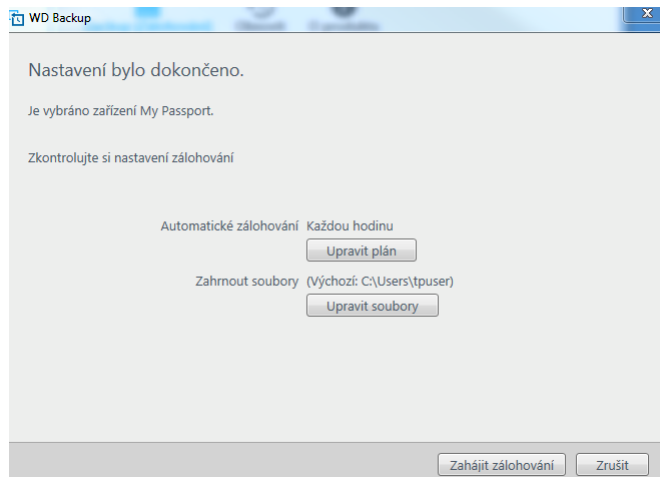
WD Backup

Nastavení bylo dokončeno.

Je vybráno zařízení My Passport.

Zkontrolujte si nastavení zálohování

Automatické zálohování Každou hodinu

Upravit plán

Zahrnout soubory (Výchozí: C:\Users\tpuser)

Upravit soubory

Zahájit zálohování

Zrušit